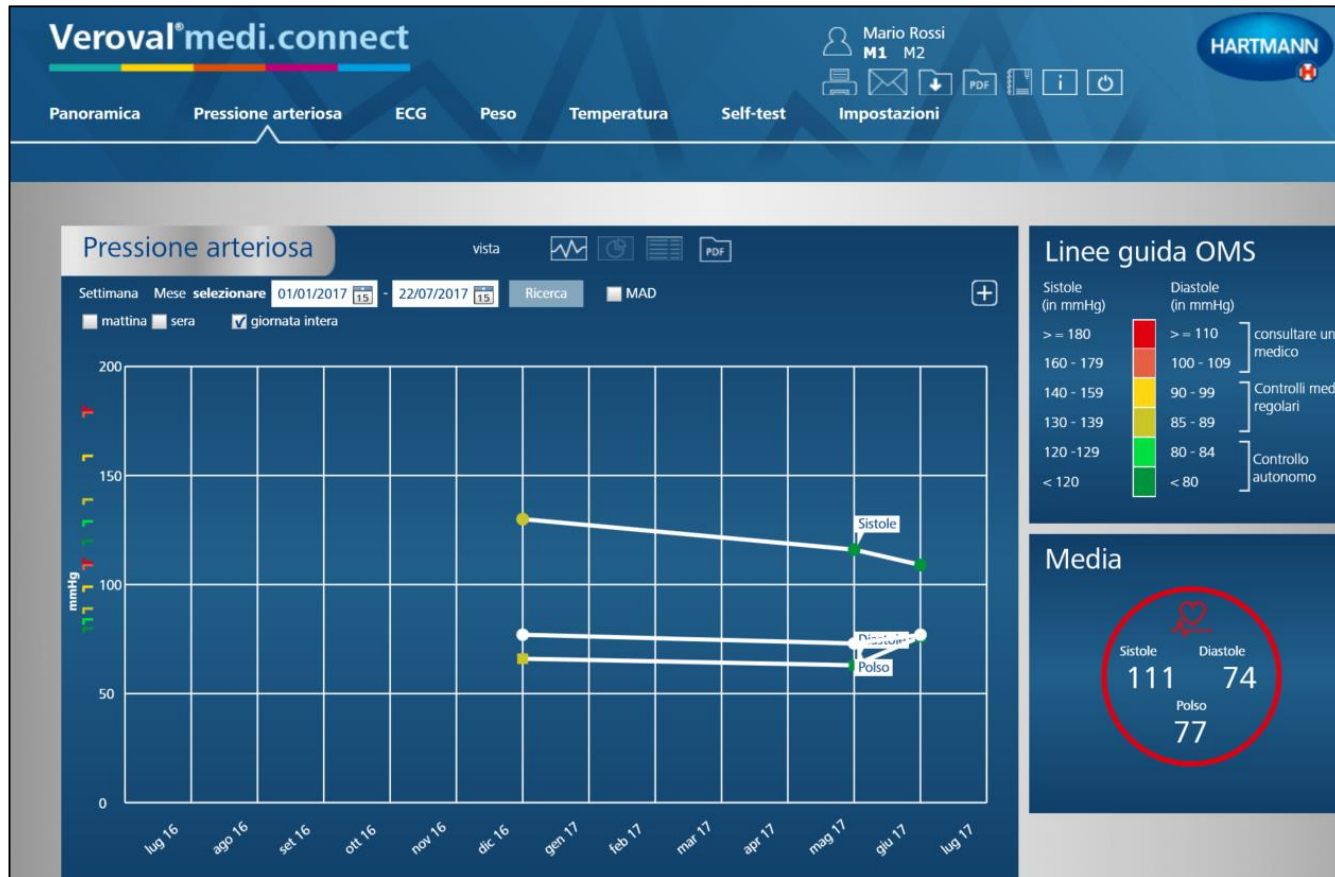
Veroval®medi.connect

Mario Rossi
M1 M2

PDF

HARTMANN

Panoramica Pressione arteriosa ECG Peso Temperatura Self-test Impostazioni

Pressione arteriosa

vista

PDF

Settimana Mese selezionare 01/01/2017 15 - 22/07/2017 15 Ricerca MAD

mattina sera giornata intera

200

150

100

50

0

mmHg

Sistole

Diastole

Polso

lug 16 ago 16 set 16 ott 16 nov 16 dic 16 gen 17 feb 17 mar 17 apr 17 mag 17 giu 17 lug 17

Linee guida OMS

| Sistole (in mmHg) | Diastole (in mmHg) | |
|---|---|---|
| >= 180 | >= 110 | consultare un medico |
| 160 - 179 | 100 - 109 | |
| 140 - 159 | 90 - 99 | Controlli med regolari |
| 130 - 139 | 85 - 89 | |
| 120 -129 | 80 - 84 | Controllo autonomo |
| < 120 | < 80 | |

Media

Sistole 111
Diastole 74
Polso 77